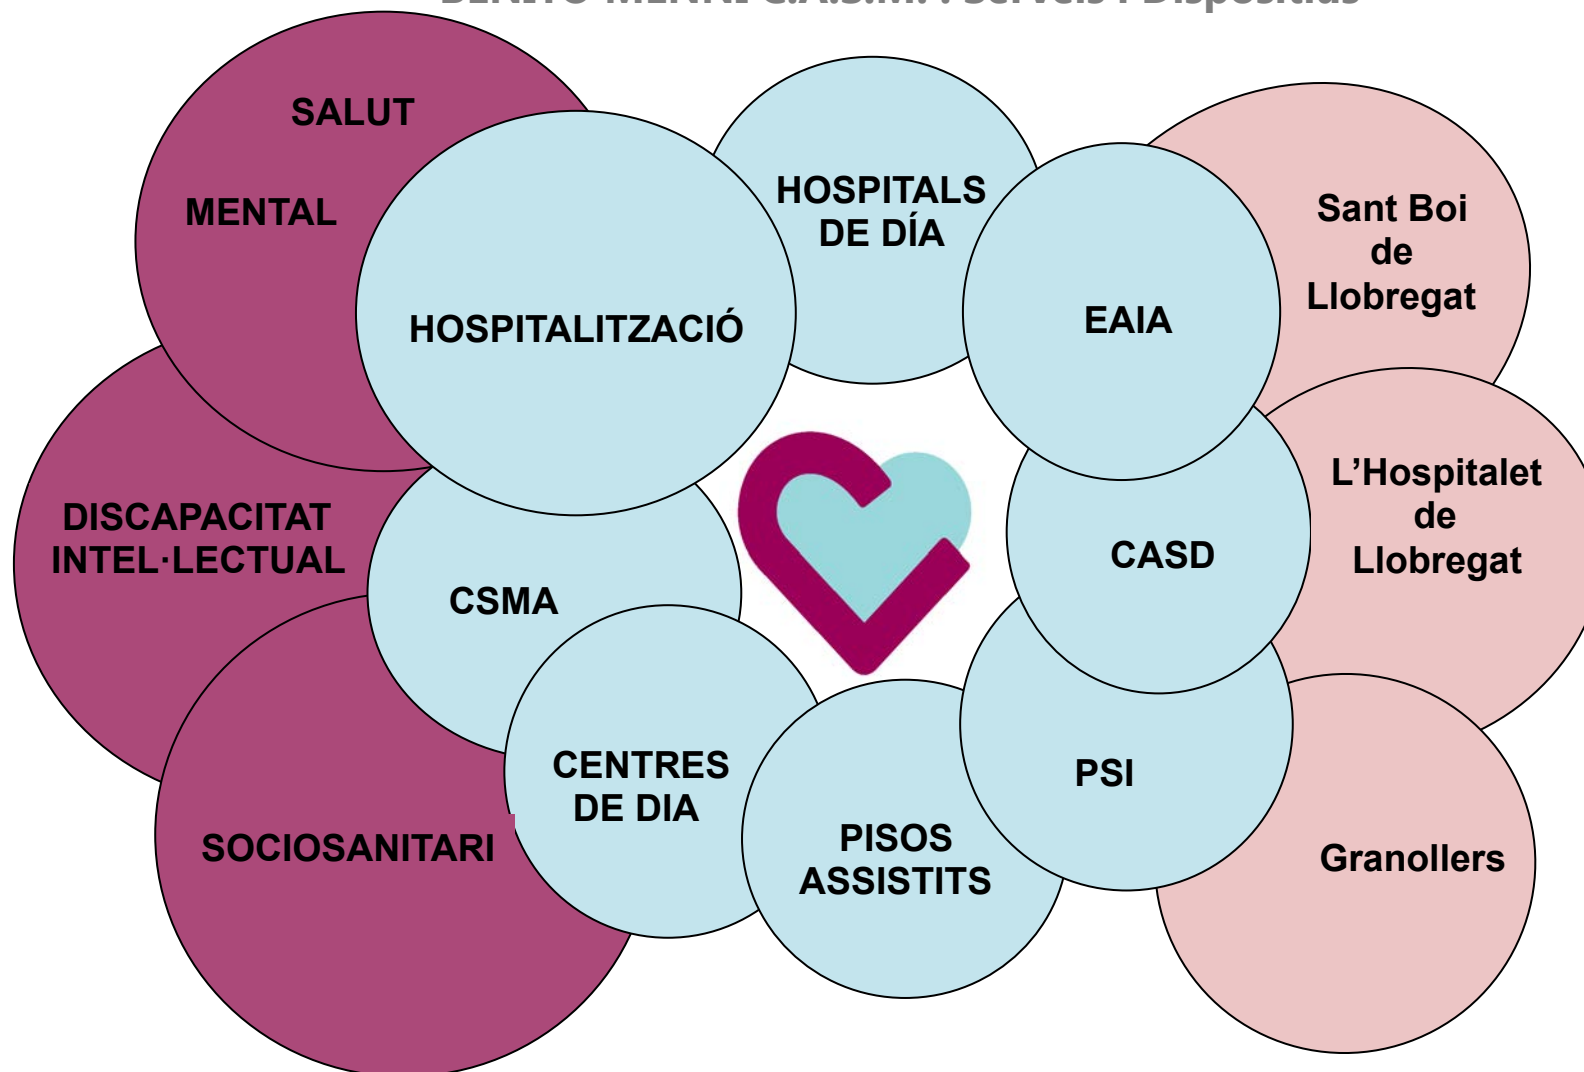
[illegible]

SALUT

MENTAL

HOSPITALITZACIÓ

HOSPITALS DE DÍA

EAIA

Sant Boi de Llobregat

DISCAPACITAT INTEL·LECTUAL

CSMA

CASD

L'Hospitalet de Llobregat

SOCIOSANITARI

CENTRES DE DIA

PISOS ASSISTITS

PSI

Granollers